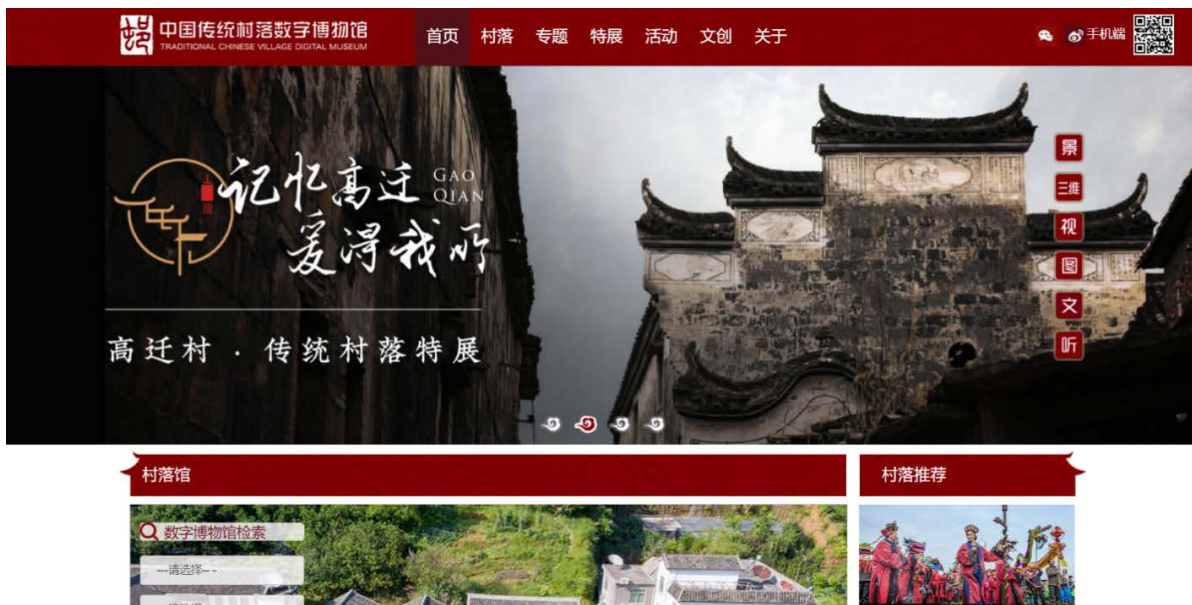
中国传统村落数字博物馆
TRADITIONAL CHINESE VILLAGE DIGITAL MUSEUM

首页 村落 专题 特展 活动 文创 关于

手机端

记忆高迁
爱得我所
GAO QIAN

高迁村 · 传统村落特展

景
三维
视
图
文
听

村落馆

村落推荐

数字博物馆检索

---请选择---